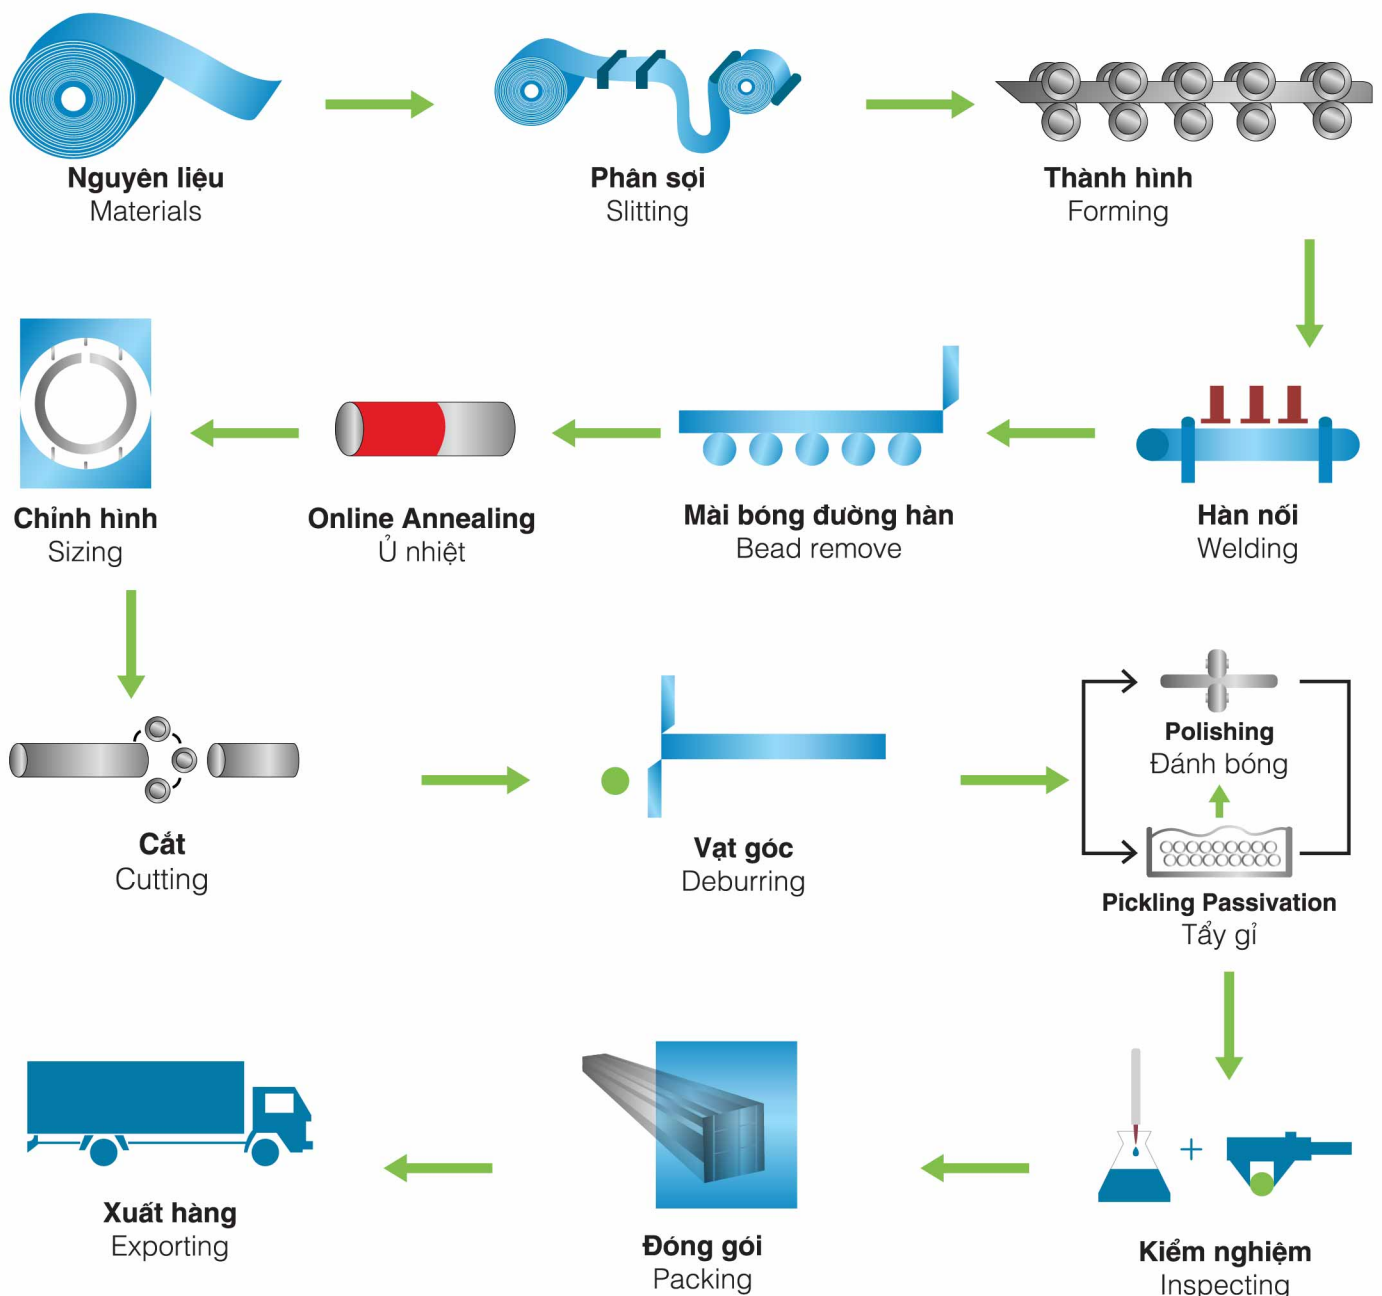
Nguyên liệu
Materials

Phân sợi
Slitting

Thành hình
Forming

Hàn nối
Welding

Mài bóng đường hàn
Bead remove

Online Annealing
Ủ nhiệt

Chỉnh hình
Sizing

Cắt
Cutting

Vạt góc
Deburring

Polishing
Đánh bóng

Pickling Passivation
Tẩy gỉ

Kiểm nghiệm
Inspecting

Đóng gói
Packing

Xuất hàng
Exporting